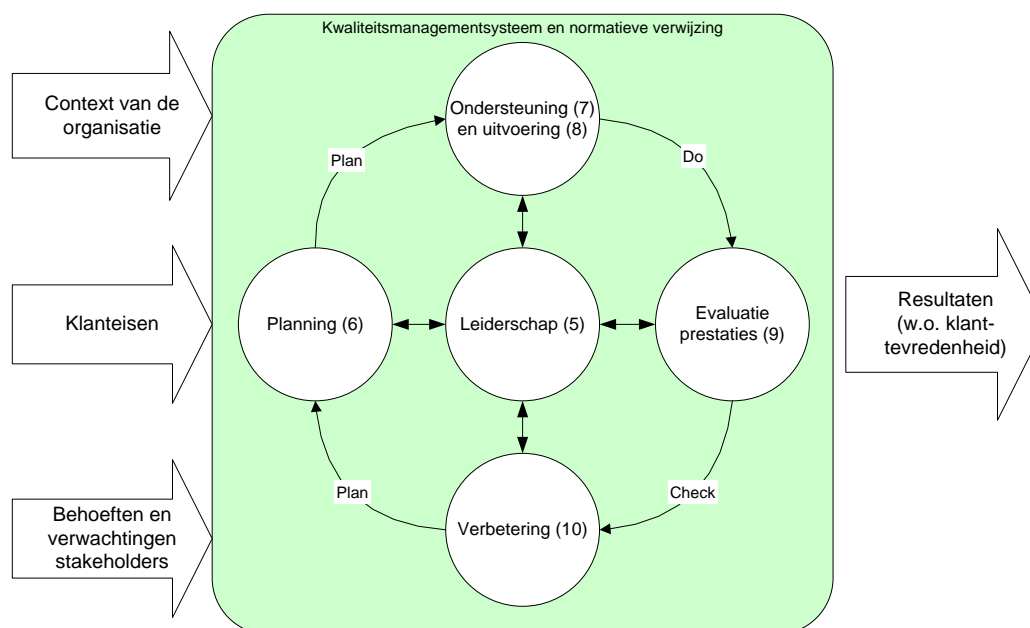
Kwaliteitsmanagementsysteem en normatieve verwijzing

Context van de organisatie

Klanteisen

Behoeften en verwachtingen stakeholders

Ondersteuning (7) en uitvoering (8)

Plan

Do

Planning (6)

Leiderschap (5)

Evaluatie prestaties (9)

Plan

Check

Verbetering (10)

Resultaten (w.o. klanttevredenheid)